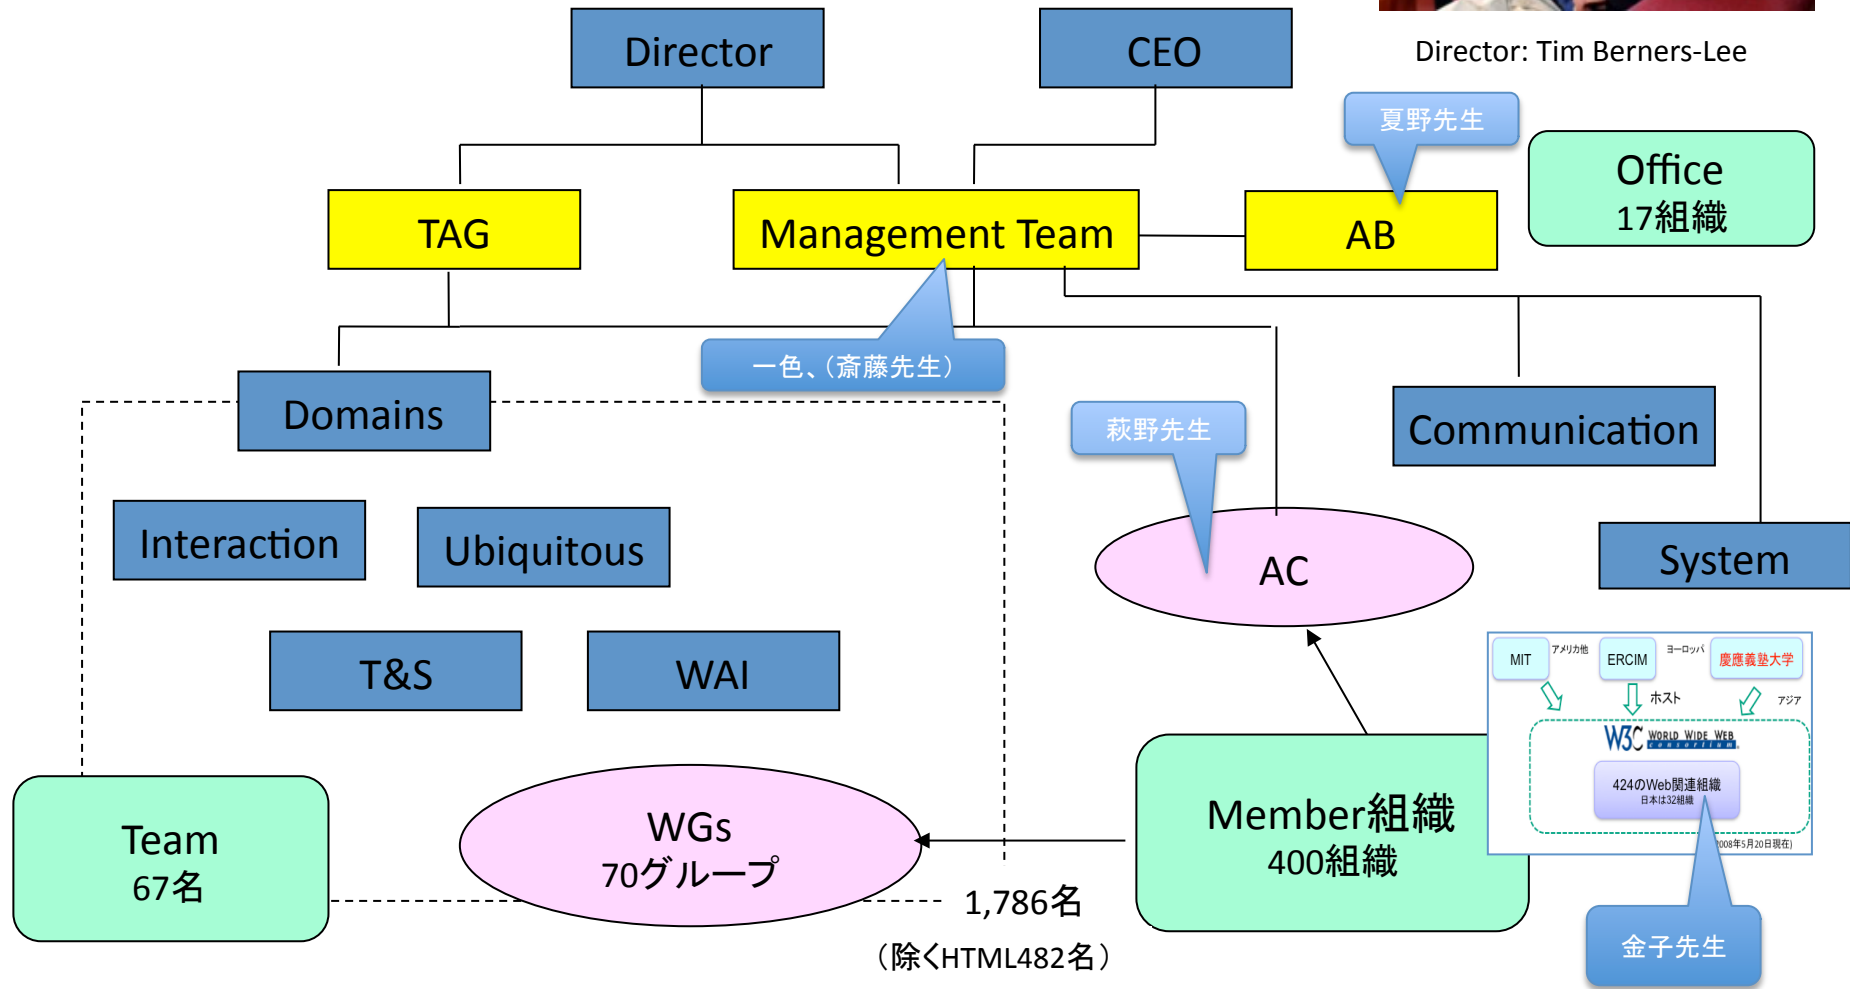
Director

CEO

Director: Tim Berners-Lee

夏野先生

Office
17組織

TAG

Management Team

AB

一色、(斎藤先生)

Domains

萩野先生

Communication

Interaction

Ubiquitous

AC

System

T&S

WAI

MIT
アメリカ他
ERCIM
ヨーロッパ
慶應義塾大学
ホスト
アジア
W3C WORLD WIDE WEB consortium
424のWeb関連組織
日本は32組織
2008年5月20日現在)

Team
67名

WGs
70グループ

Member組織
400組織

1,786名

(除くHTML482名)

金子先生